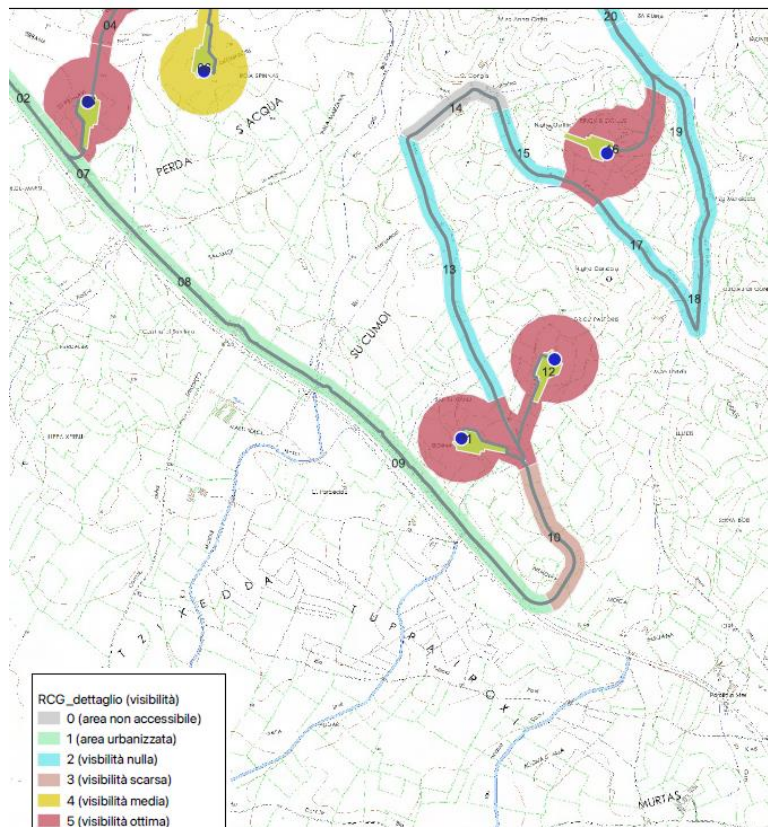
04
20
02
14
19
15
16
07
PERDA
S'ACQUA
08
13
17
18
SU CUMOI
12
11
09
10
T I X E D D A
I P P A I P O X I
MURTAS

RCG_dettaglio (visibilità)
0 (area non accessibile)
1 (area urbanizzata)
2 (visibilità nulla)
3 (visibilità scarsa)
4 (visibilità media)
5 (visibilità ottima)